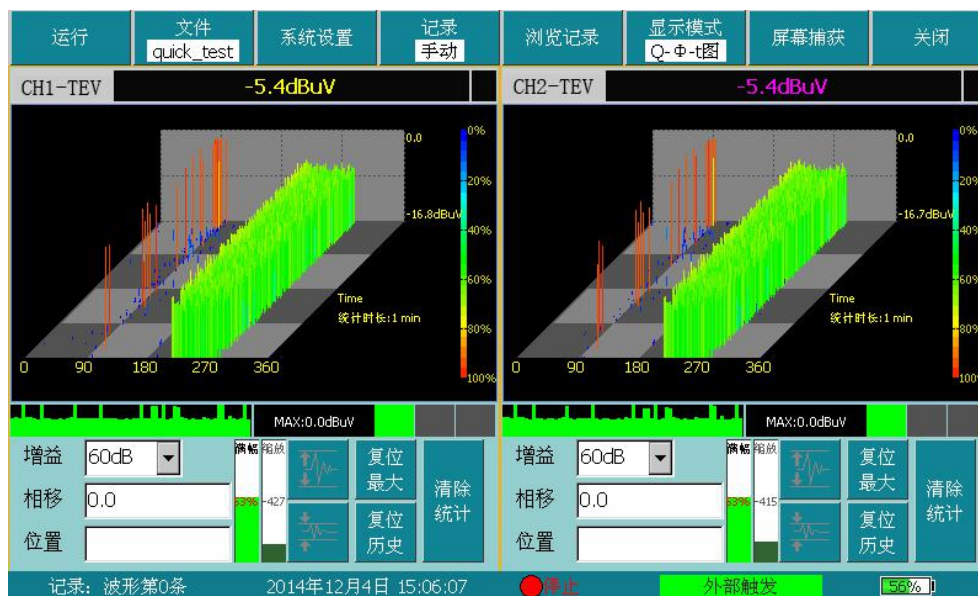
运行 文件 quick_test 系统设置 记录 手动 浏览记录 显示模式 Q-Φ-t图 屏幕捕获 关闭

CH1-TEV -5.4dBuV

0.0
-16.8dBuV
0%
20%
40%
60%
80%
100%
Time
统计时长:1 min
0 90 180 270 360

MAX:0.0dBuV

增益 60dB
相移 0.0
位置
满幅 缩放
53%
-427
复位 最大
复位 历史
清除 统计

CH2-TEV -5.4dBuV

0.0
-16.7dBuV
0%
20%
40%
60%
80%
100%
Time
统计时长:1 min
0 90 180 270 360

MAX:0.0dBuV

增益 60dB
相移 0.0
位置
满幅 缩放
53%
-415
复位 最大
复位 历史
清除 统计

记录：波形第0条 2014年12月4日 15:06:07 停止 外部触发 56%